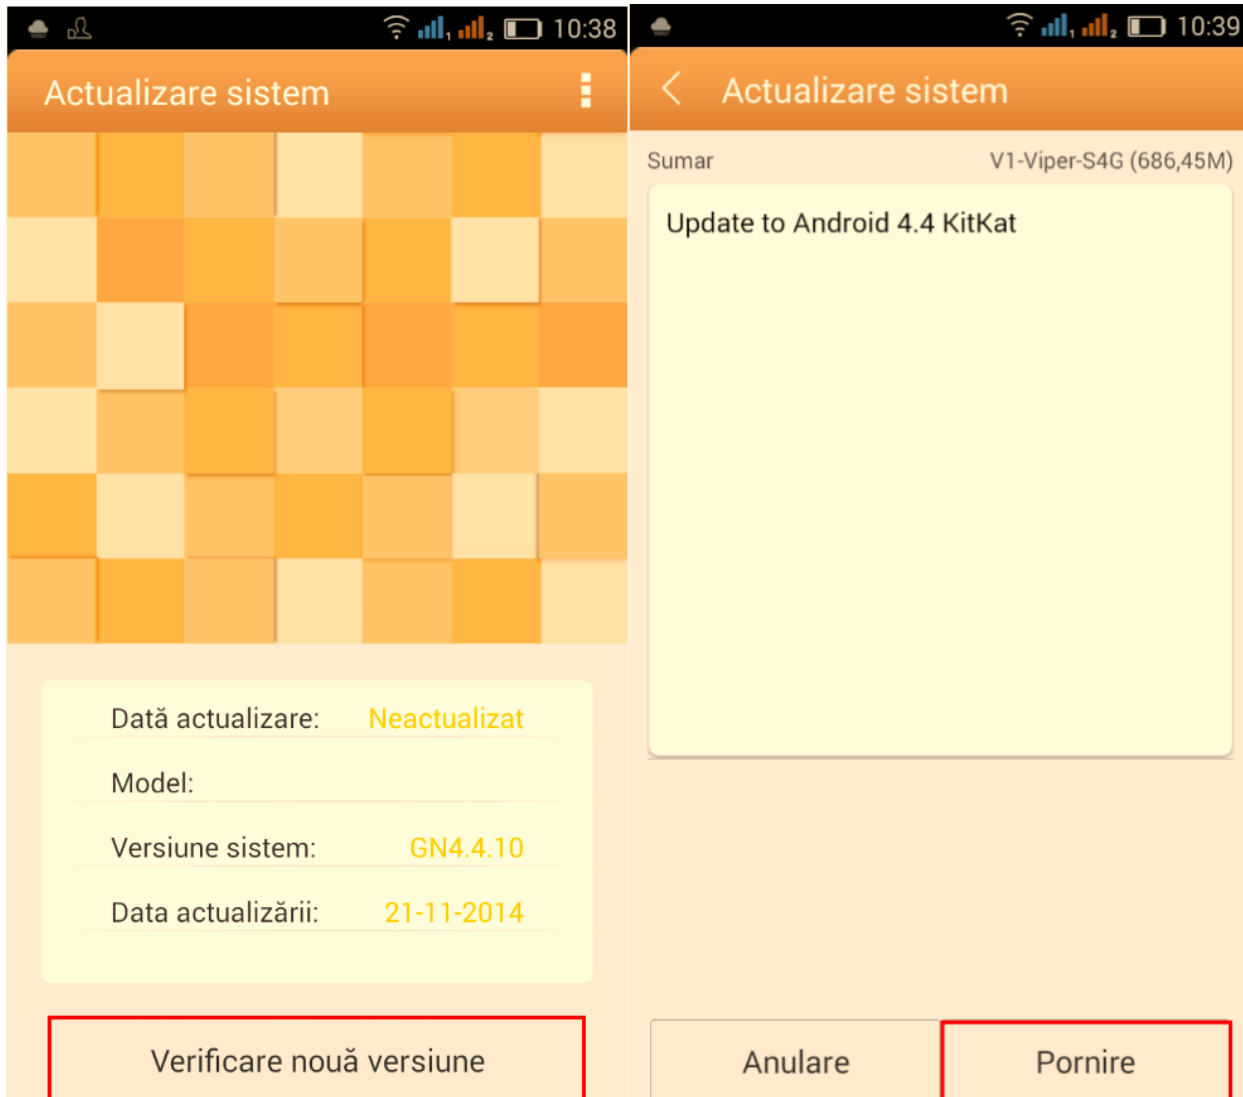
10:38

Actualizare sistem

Dată actualizare: Neactualizat

Model:

Versiune sistem: GN4.4.10

Data actualizării: 21-11-2014

Verificare nouă versiune

10:39

Actualizare sistem

Sumar V1-Viper-S4G (686,45M)

Update to Android 4.4 KitKat

Anulare

Pornire